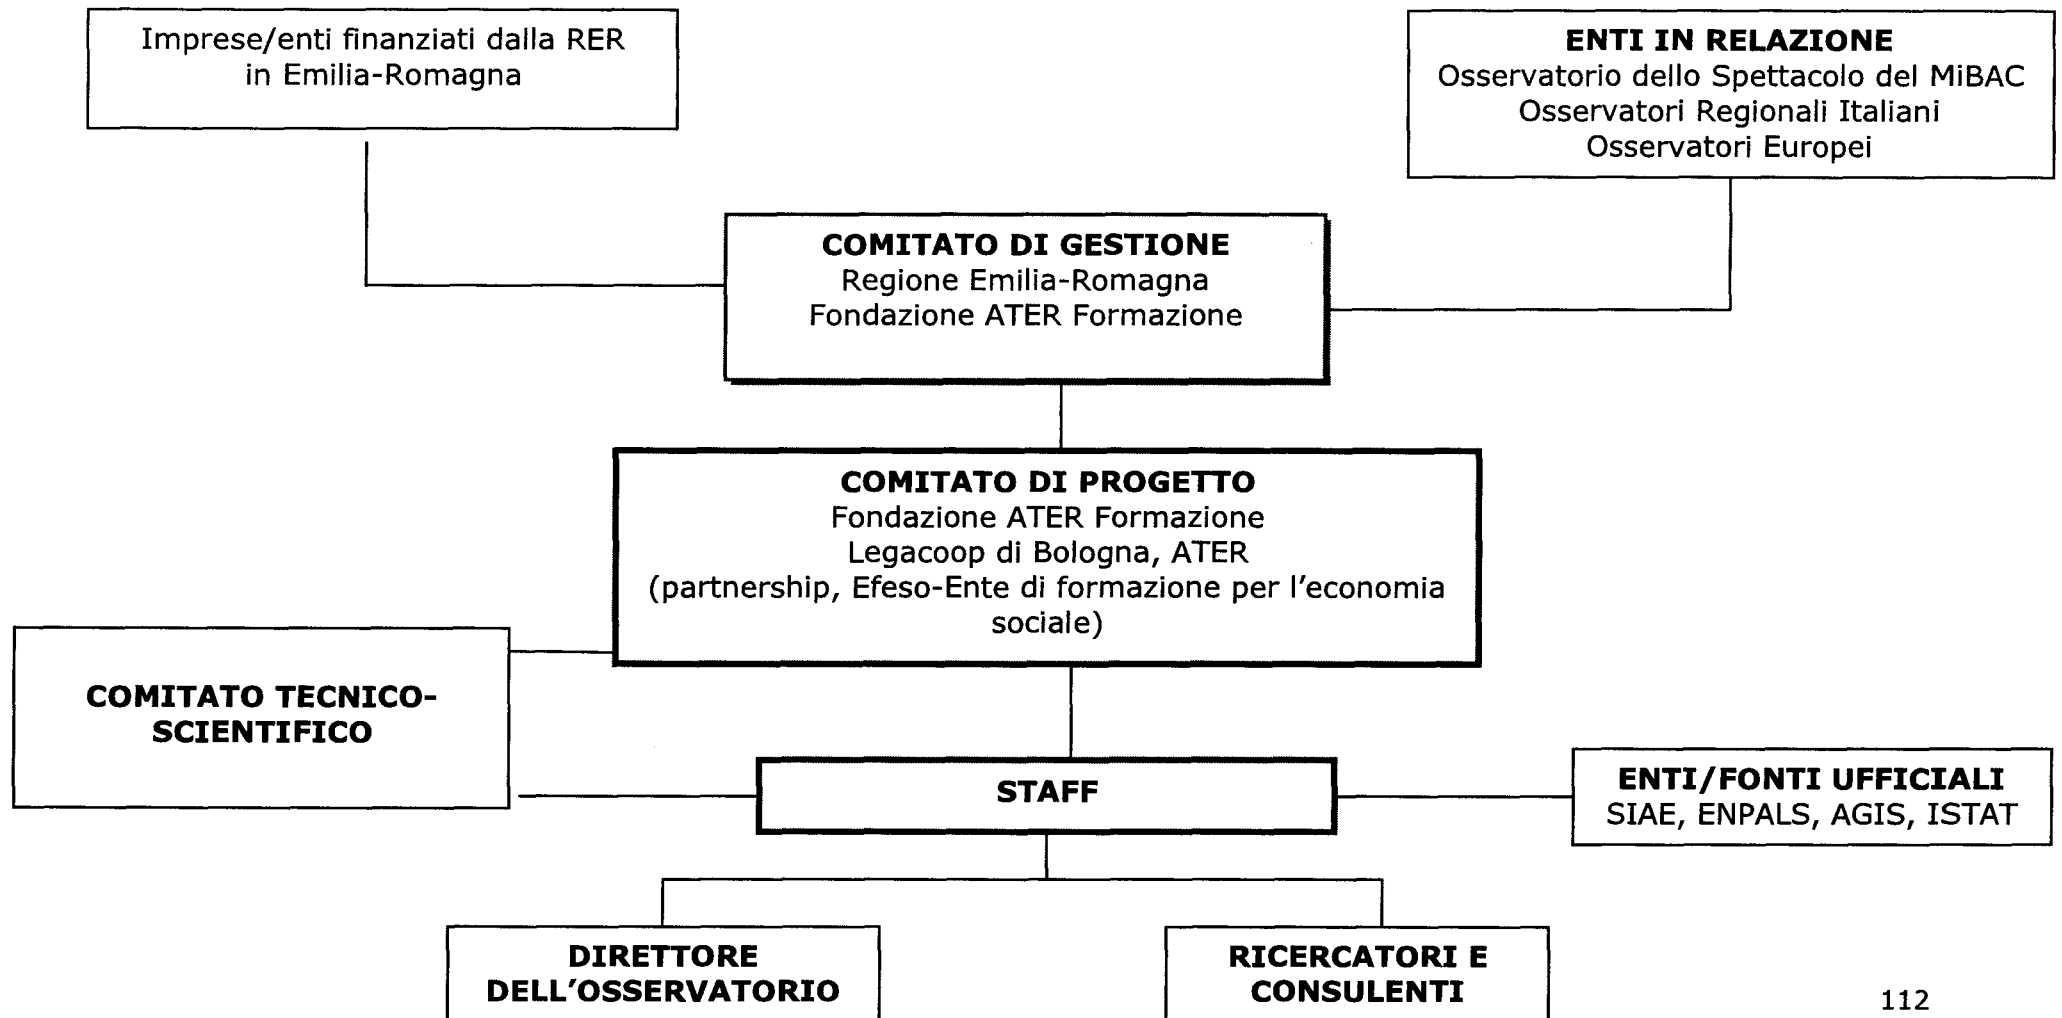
Imprese/enti finanziati dalla RER in Emilia-Romagna

ENTI IN RELAZIONE
Osservatorio dello Spettacolo del MiBAC
Osservatori Regionali Italiani
Osservatori Europei

COMITATO DI GESTIONE
Regione Emilia-Romagna
Fondazione ATER Formazione

COMITATO DI PROGETTO
Fondazione ATER Formazione
Legacoop di Bologna, ATER
(partnership, Efeso-Ente di formazione per l'economia sociale)

COMITATO TECNICO-SCIENTIFICO

STAFF

ENTI/FONTI UFFICIALI
SIAE, ENPALS, AGIS, ISTAT

DIRETTORE DELL'OSSERVATORIO

RICERCATORI E CONSULENTI

112